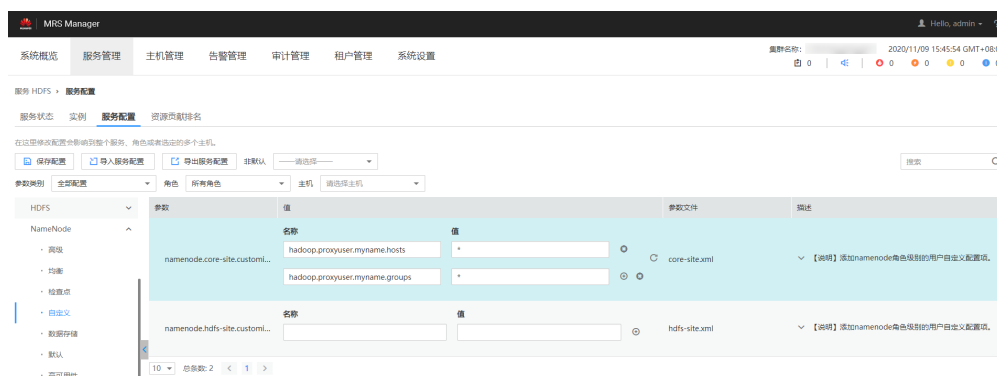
MRS Manager

Hello, admin

系统概览 服务管理 主机管理 告警管理 审计管理 租户管理 系统设置

集群名称: 2020/11/09 15:45:54 GMT+08:

0 0 0 0 0

服务 HDFS › 服务配置

服务状态 实例 服务配置 资源贡献排名

在这里修改配置会影响到整个服务、角色或者选定的多个主机。

保存配置 导入服务配置 导出服务配置 非默认 ——请选择——

搜索

参数类别 全部配置 角色 所有角色 主机 请选择主机

HDFS

NameNode

· 高级

· 均衡

· 检查点

· 自定义

· 数据存储

· 默认

| 参数 | 值 | 参数文件 | 描述 |
|---|---|---|---|
| namenode.core-site.customi... | 名称 值 hadoop.proxyuser.myname.hosts * hadoop.proxyuser.myname.groups * | core-site.xml | 【说明】添加namenode角色级别的用户自定义配置项。 |
| namenode.hdfs-site.customi... | 名称 值 | hdfs-site.xml | 【说明】添加namenode角色级别的用户自定义配置项。 |

10 总条数: 2 < 1 >